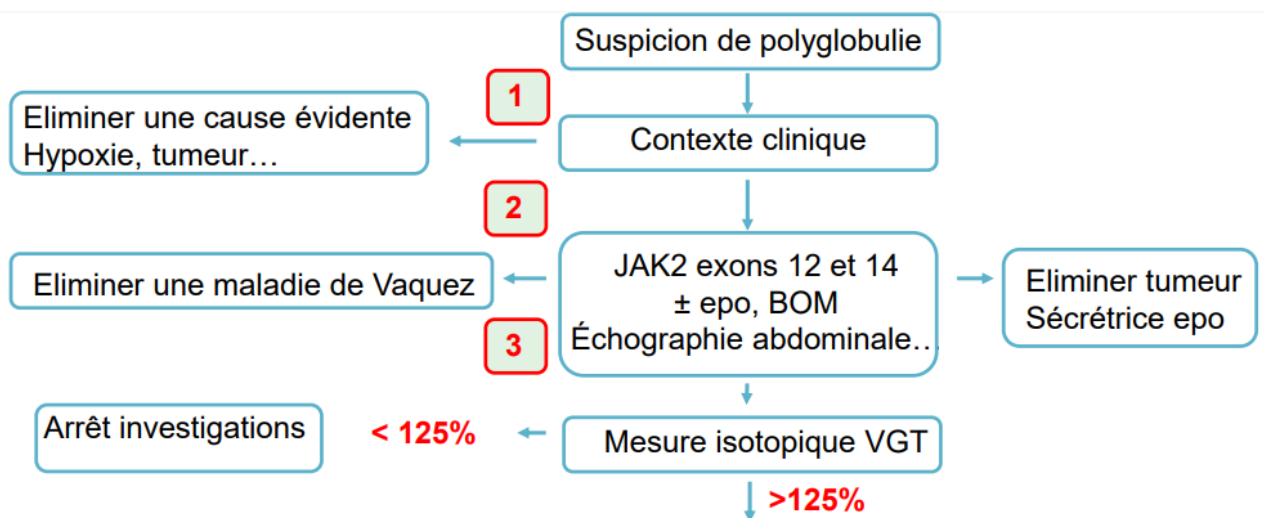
Suspicion de polyglobulie

1

Eliminer une cause évidente
Hypoxie, tumeur…

Contexte clinique

2

Eliminer une maladie de Vaquez

JAK2 exons 12 et 14
± epo, BOM
Échographie abdominale…

Eliminer tumeur
Sécrétrice epo

3

Arrêt investigations

< 125%

Mesure isotopique VGT

>125%